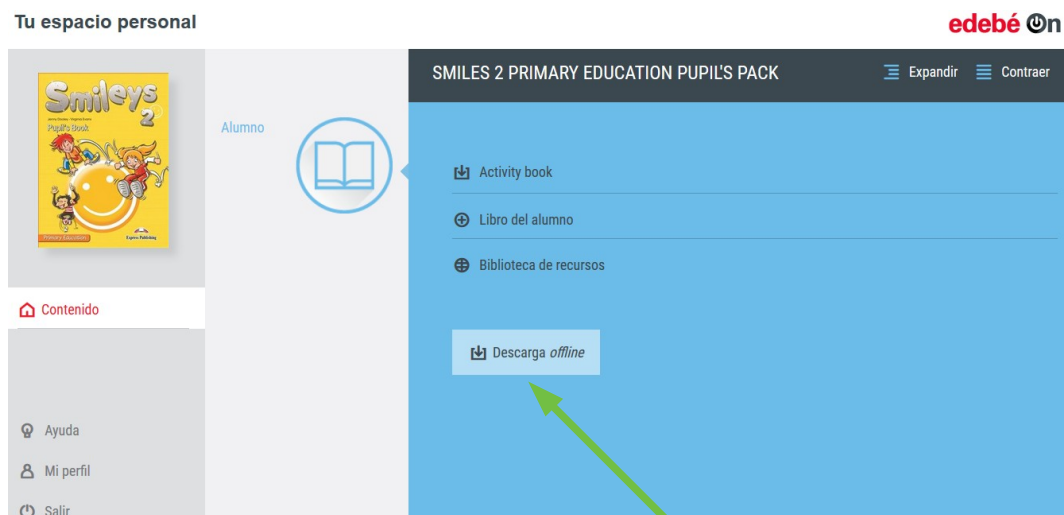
Tu espacio personal

edebé On

Smileys 2
Pupil's Book
Primary Education
Express Publishing

Alumno

SMILES 2 PRIMARY EDUCATION PUPIL'S PACK

Expandir Contraer

Activity book

Libro del alumno

Biblioteca de recursos

Descarga *offline*

Contenido

Ayuda

Mi perfil

Salir